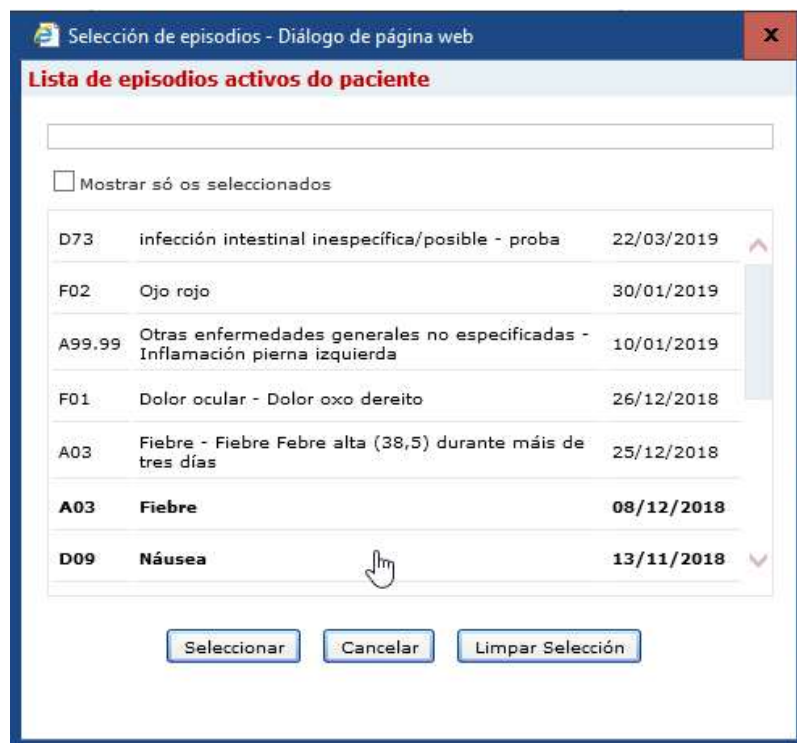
Selección de episodios - Diálogo de página web

x

Lista de episodios activos do paciente

Mostrar só os seleccionados

| | | |
|---|---|---|
| D73 | infección intestinal inespecífica/posible - proba | 22/03/2019 |
| F02 | Ojo rojo | 30/01/2019 |
| A99.99 | Otras enfermedades generales no especificadas - Inflamación pierna izquierda | 10/01/2019 |
| F01 | Dolor ocular - Dolor oxo dereito | 26/12/2018 |
| A03 | Fiebre - Fiebre Febre alta (38,5) durante máis de tres días | 25/12/2018 |
| **A03** | **Fiebre** | **08/12/2018** |
| **D09** | **Náusea** | **13/11/2018** |

Seleccionar

Cancelar

Limpar Selección